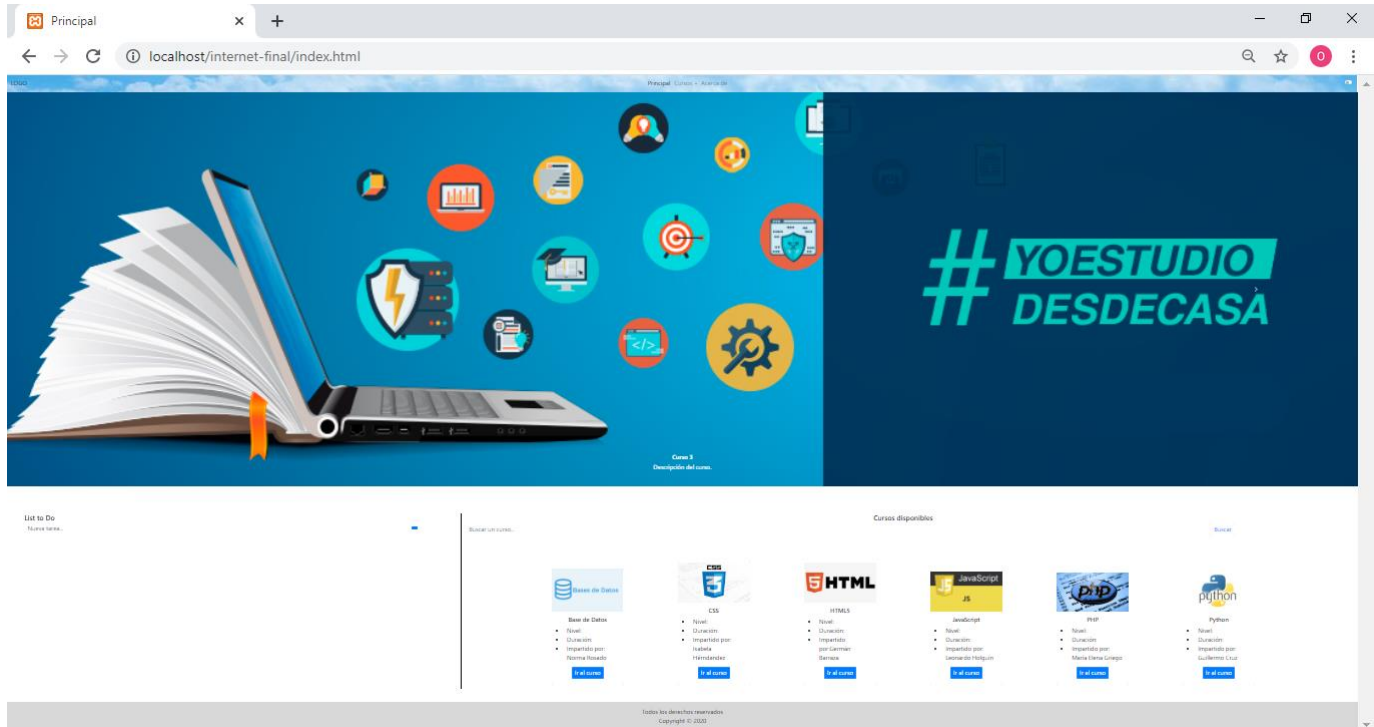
Principal

localhost/internet-final/index.html

LOGO

Principal Cursos Acerca de

#YOESTUDIO DESDECASA

Curso 3
Descripción del curso.

List to Do
Nueva tarea...

Cursos disponibles

Buscar un curso...

Buscar

Base de Datos

Base de Datos
- Nivel:
- Duración:
- Impartido por: Norma Rosado

Ir al curso

CSS
- Nivel:
- Duración:
- Impartido por: Isabela Hernández

Ir al curso

HTML

HTML5
- Nivel:
- Duración:
- Impartido por Germán Barraza

Ir al curso

JavaScript
JS

JavaScript
- Nivel:
- Duración:
- Impartido por: Leonardo Holguin

Ir al curso

PHP

PHP
- Nivel:
- Duración:
- Impartido por: Maria Elena Linego

Ir al curso

python

Python
- Nivel:
- Duración:
- Impartido por: Guillermo Cruz

Ir al curso

Todos los derechos reservados
Copyright © 2020